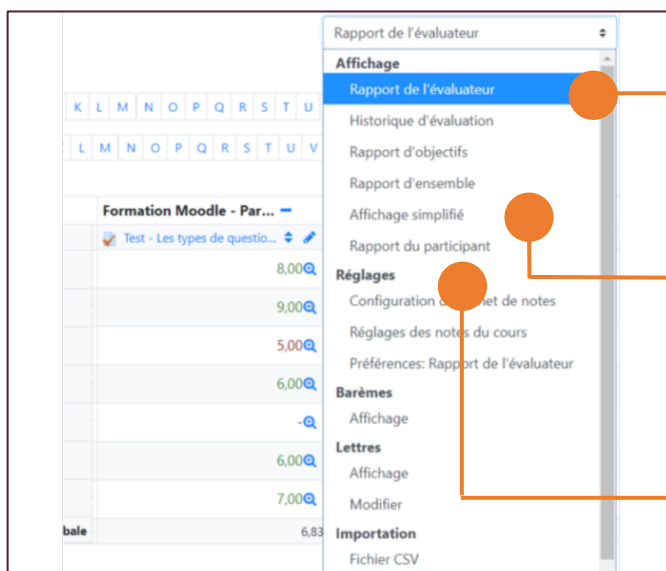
Rapport de l'évaluateur

Affichage
Rapport de l'évaluateur
Historique d'évaluation
Rapport d'objectifs
Rapport d'ensemble
Affichage simplifié
Rapport du participant
Réglages
Configuration d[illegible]net de notes
Réglages des notes du cours
Préférences: Rapport de l'évaluateur
Barèmes
Affichage
Lettres
Affichage
Modifier
Importation
Fichier CSV

K L M N O P Q R S T U
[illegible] L M N O P Q R S T U V

Formation Moodle - Par...
Test - Les types de questio...

8,00
9,00
5,00
6,00
-
6,00
7,00
bale 6,83